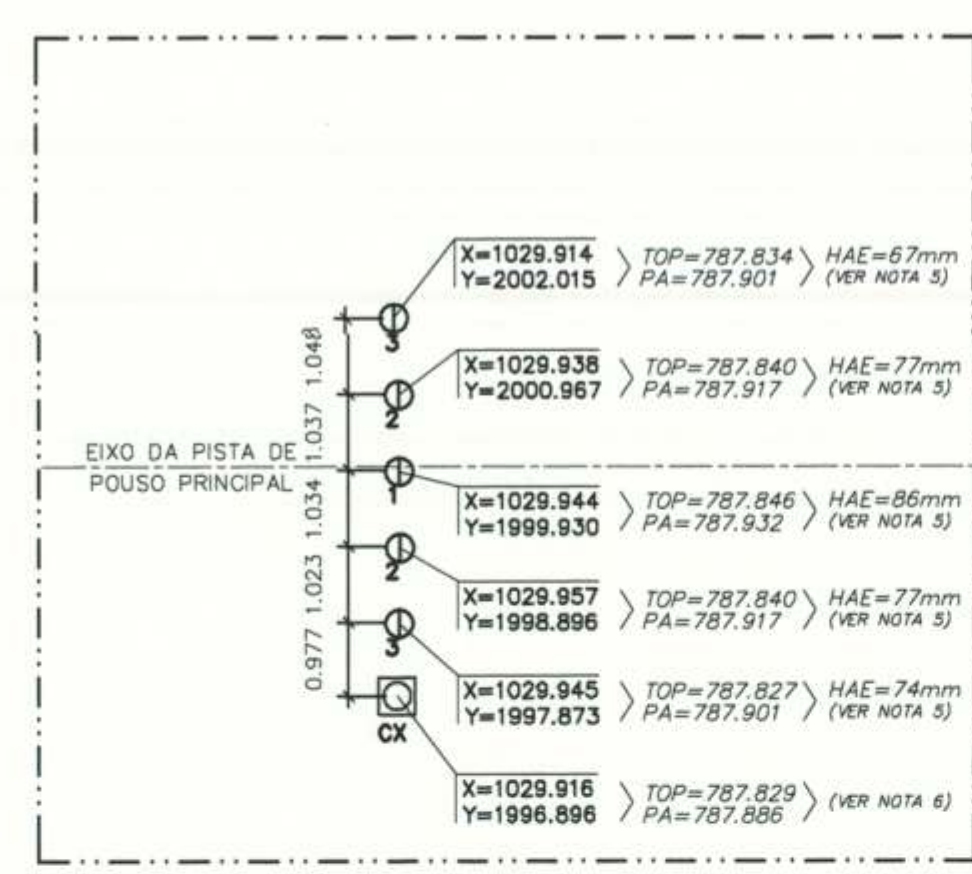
X=1029.914
Y=2002.015
TOP=787.834
PA=787.901
HAE=67mm
(VER NOTA 5)

3

1.048

X=1029.938
Y=2000.967
TOP=787.840
PA=787.917
HAE=77mm
(VER NOTA 5)

2

1.037

EIXO DA PISTA DE
POUSO PRINCIPAL

1

X=1029.944
Y=1999.930
TOP=787.846
PA=787.932
HAE=86mm
(VER NOTA 5)

1.034

2

1.023

X=1029.957
Y=1998.896
TOP=787.840
PA=787.917
HAE=77mm
(VER NOTA 5)

3

0.977

X=1029.945
Y=1997.873
TOP=787.827
PA=787.901
HAE=74mm
(VER NOTA 5)

CX

X=1029.916
Y=1996.896
TOP=787.829
PA=787.886
(VER NOTA 6)